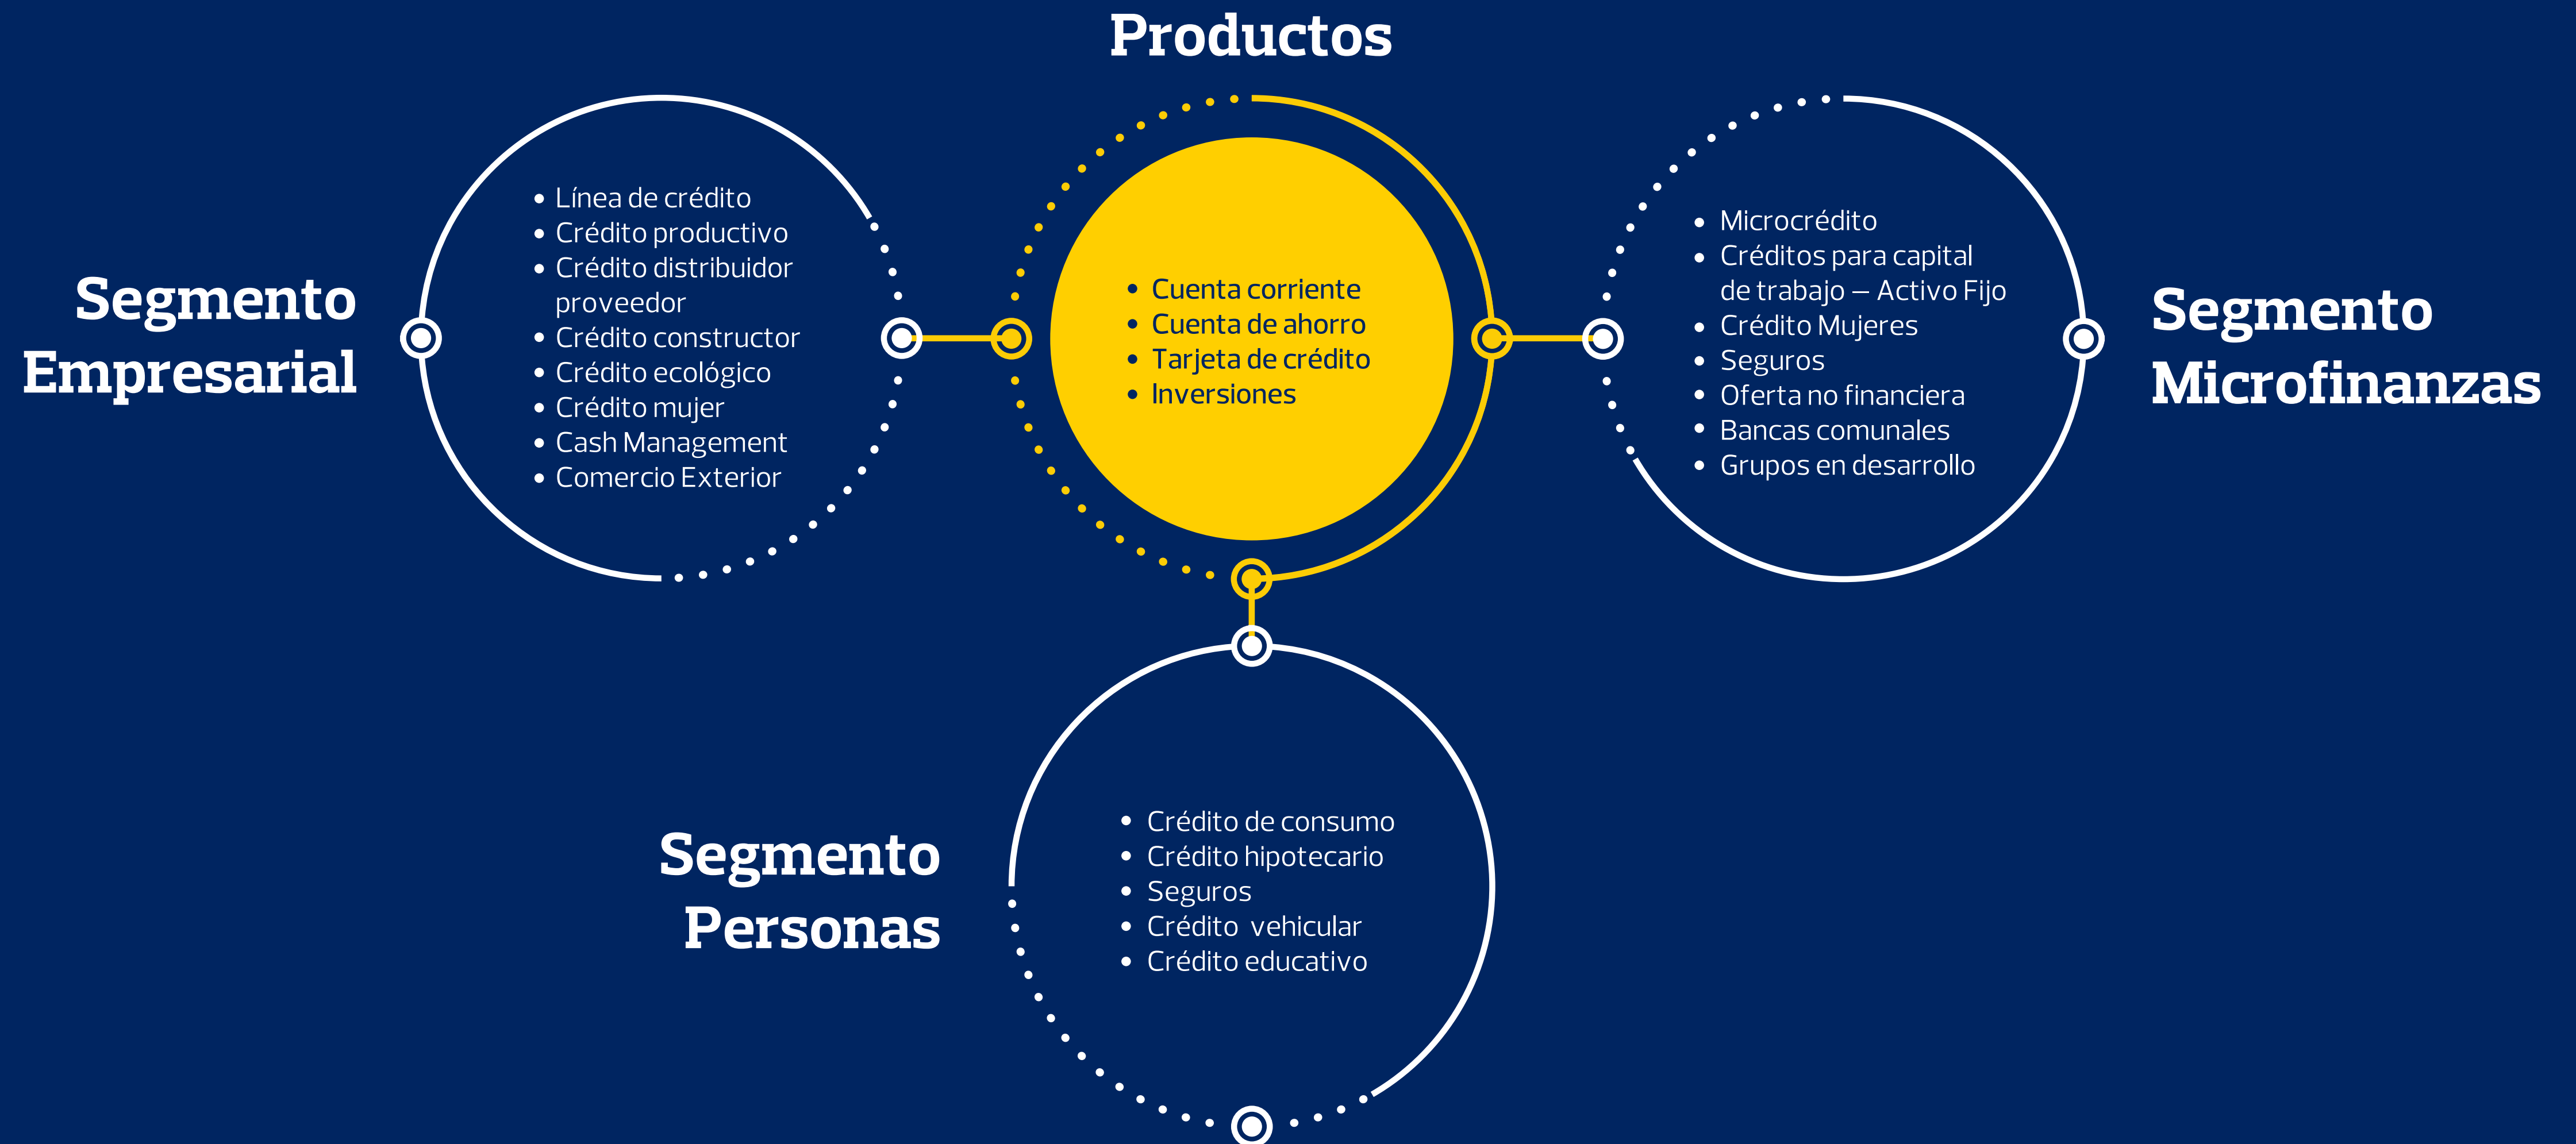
Productos

Segmento Empresarial

- Línea de crédito
- Crédito productivo
- Crédito distribuidor proveedor
- Crédito constructor
- Crédito ecológico
- Crédito mujer
- Cash Management
- Comercio Exterior

- Cuenta corriente
- Cuenta de ahorro
- Tarjeta de crédito
- Inversiones

- Microcrédito
- Créditos para capital de trabajo – Activo Fijo
- Crédito Mujeres
- Seguros
- Oferta no financiera
- Bancas comunales
- Grupos en desarrollo

Segmento Microfinanzas

Segmento Personas

- Crédito de consumo
- Crédito hipotecario
- Seguros
- Crédito vehicular
- Crédito educativo